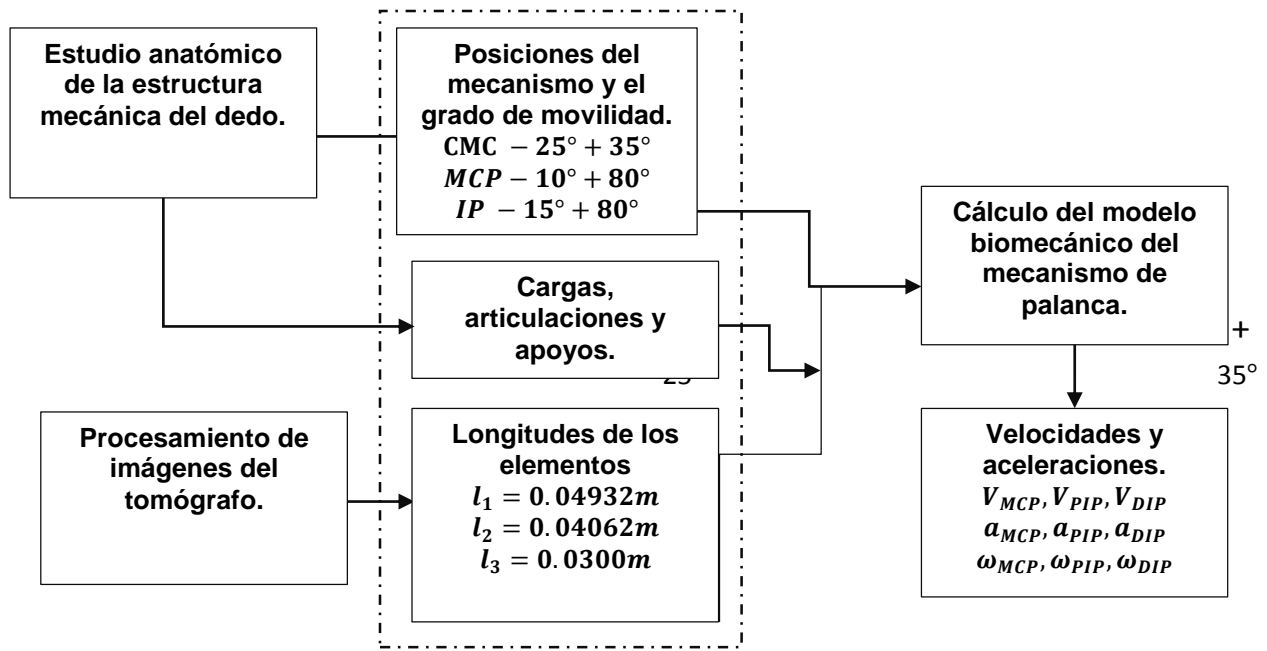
Estudio anatómico de la estructura mecánica del dedo.

Posiciones del mecanismo y el grado de movilidad.
$\mathbf{CMC}\ -25° + 35°$
$MCP\ -10° + 80°$
$IP\ -15° + 80°$

Cargas, articulaciones y apoyos.

25

Procesamiento de imágenes del tomógrafo.

Longitudes de los elementos
$l_1 = 0.04932m$
$l_2 = 0.04062m$
$l_3 = 0.0300m$

Cálculo del modelo biomecánico del mecanismo de palanca.

+
35°

Velocidades y aceleraciones.
$V_{MCP}, V_{PIP}, V_{DIP}$
$a_{MCP}, a_{PIP}, a_{DIP}$
$\omega_{MCP}, \omega_{PIP}, \omega_{DIP}$